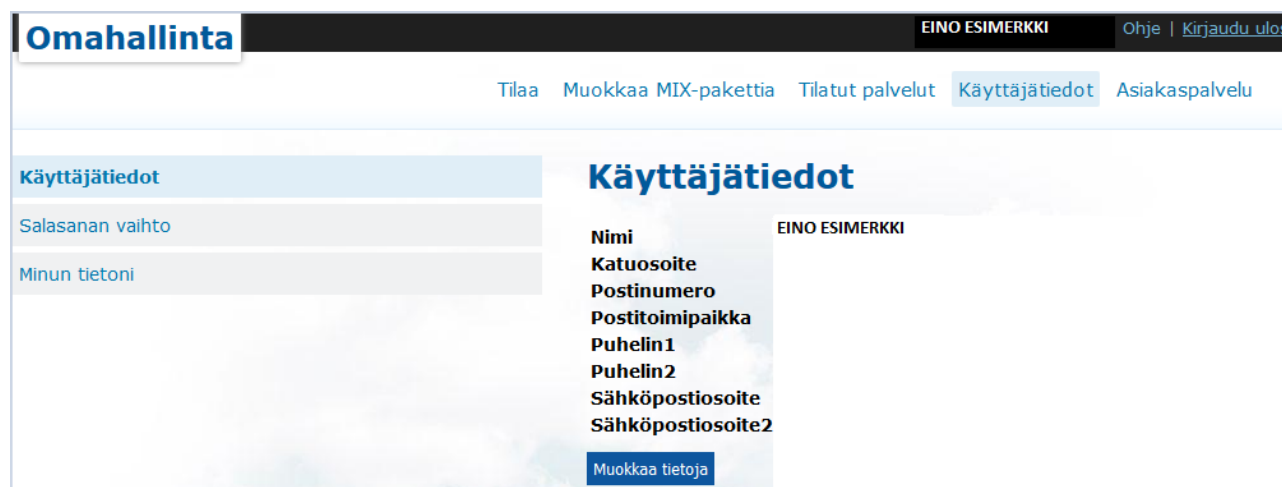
Omahallinta

EINO ESIMERKKI

Ohje | Kirjaudu ulos

Tilaa  Muokkaa MIX-pakettia  Tilatut palvelut  Käyttäjätiedot  Asiakaspalvelu

Käyttäjätiedot

Salasanan vaihto

Minun tietoni

Käyttäjätiedot

| Nimi | EINO ESIMERKKI |
|---|---|
| Katuosoite | |
| Postinumero | |
| Postitoimipaikka | |
| Puhelin1 | |
| Puhelin2 | |
| Sähköpostiosoite | |
| Sähköpostiosoite2 | |

Muokkaa tietoja